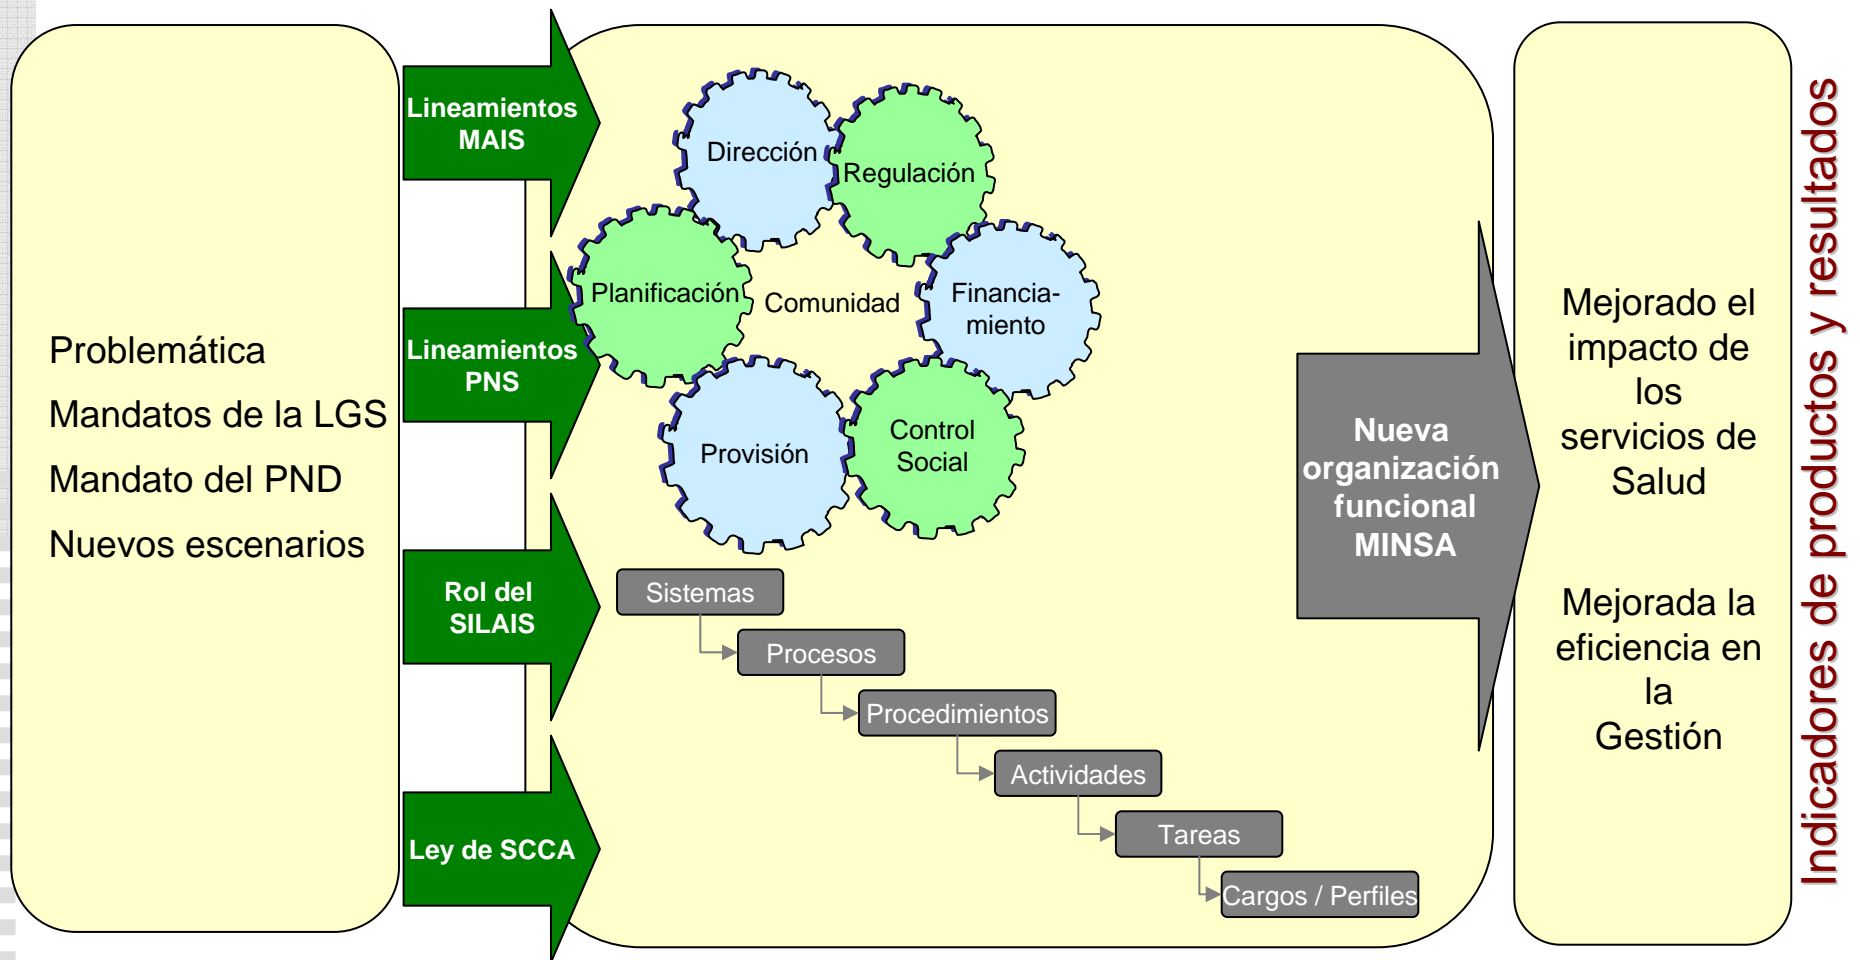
Problemática
Mandatos de la LGS
Mandato del PND
Nuevos escenarios

Lineamientos MAIS

Lineamientos PNS

Rol del SILAIS

Ley de SCCA

Dirección
Regulación
Planificación
Comunidad
Financiamiento
Provisión
Control Social

Sistemas
Procesos
Procedimientos
Actividades
Tareas
Cargos / Perfiles

Nueva organización funcional MINSA

Mejorado el impacto de los servicios de Salud

Mejorada la eficiencia en la Gestión

Indicadores de productos y resultados